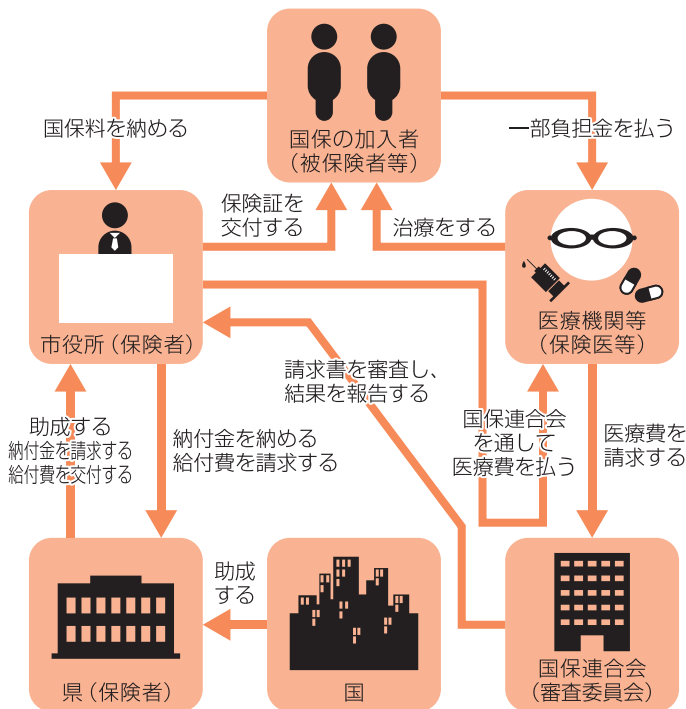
国保の加入者
(被保険者等)

国保料を納める

一部負担金を払う

保険証を交付する

治療をする

市役所(保険者)

医療機関等
(保険医等)

請求書を審査し、結果を報告する

国保連合会を通して医療費を払う

医療費を請求する

助成する
納付金を請求する
給付費を交付する

納付金を納める
給付費を請求する

助成する

県(保険者)

国

国保連合会
(審査委員会)